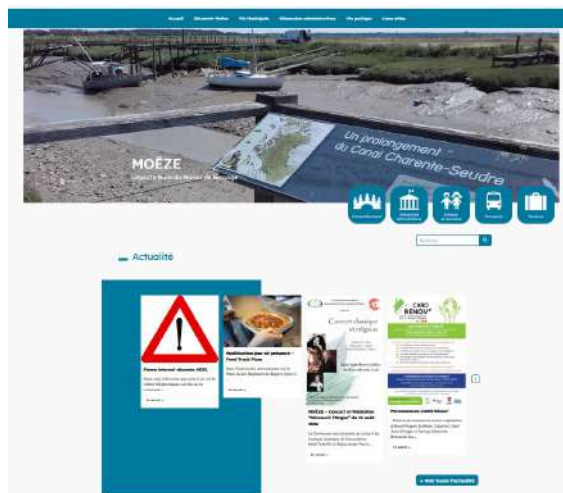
Accueil Découvrir Moëze Vie municipale Démarches administratives Vie pratique Liens utiles

Un prolongement du Canal Charente-Seudre

MOËZE

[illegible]

Actualité

Rechercher

Panne Internet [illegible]

Modification jour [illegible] Food Truck Pizza

Concert classique écologique

MOËZE – Concert et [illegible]

CARO RÉNOV'

Permanences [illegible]

+ Voir toutes l'actualité